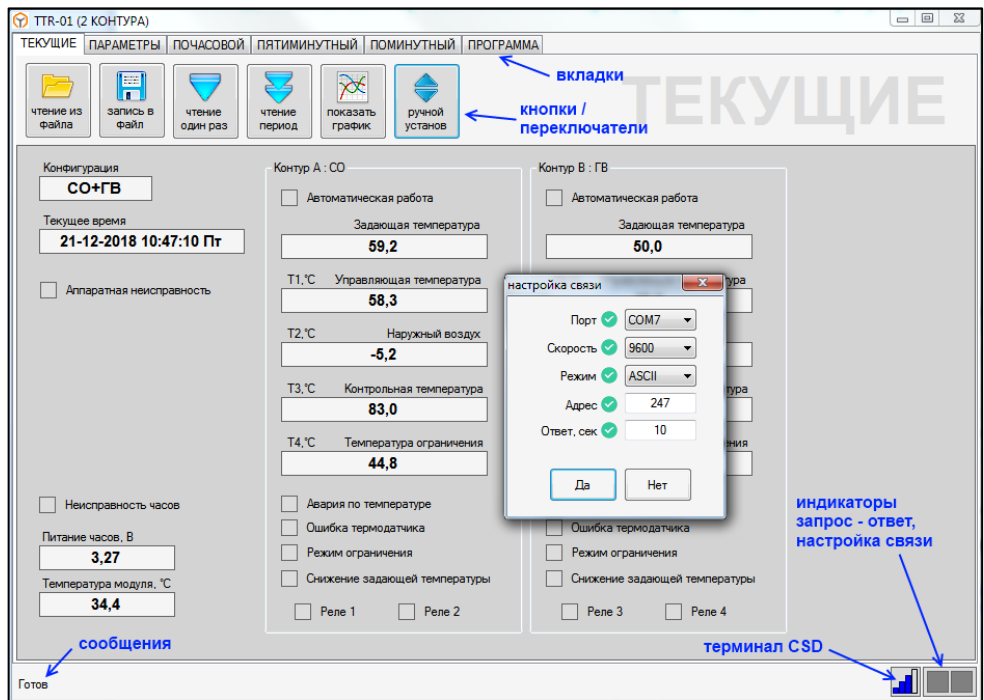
TTR-01 (2 КОНТУРА)

ТЕКУЩИЕ | ПАРАМЕТРЫ | ПОЧАСОВОЙ | ПЯТИМИНУТНЫЙ | ПОМИНУТНЫЙ | ПРОГРАММА

вкладки

чтение из файла | запись в файл | чтение один раз | чтение период | показать график | ручной установ

кнопки / переключатели

ТЕКУЩИЕ

Конфигурация
СО+ГВ

Текущее время
21-12-2018 10:47:10 Пт

Аппаратная неисправность

Неисправность часов

Питание часов, В
3,27

Температура модуля, °С
34,4

Контур А : СО

Автоматическая работа

Задающая температура
59,2

Т1,°С Управляющая температура
58,3

Т2,°С Наружный воздух
-5,2

Т3,°С Контрольная температура
83,0

Т4,°С Температура ограничения
44,8

Авария по температуре
Ошибка термодатчика
Режим ограничения
Снижение задающей температуры

Реле 1 Реле 2

Контур В : ГВ

Автоматическая работа

Задающая температура
50,0

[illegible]ра

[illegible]ра

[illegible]ния

Ошибка термодатчика
Режим ограничения
Снижение задающей температуры

Реле 3 Реле 4

настройка связи

Порт COM7
Скорость 9600
Режим ASCII
Адрес 247
Ответ, сек 10

Да Нет

индикаторы запрос - ответ, настройка связи

сообщения

терминал CSD

Готов